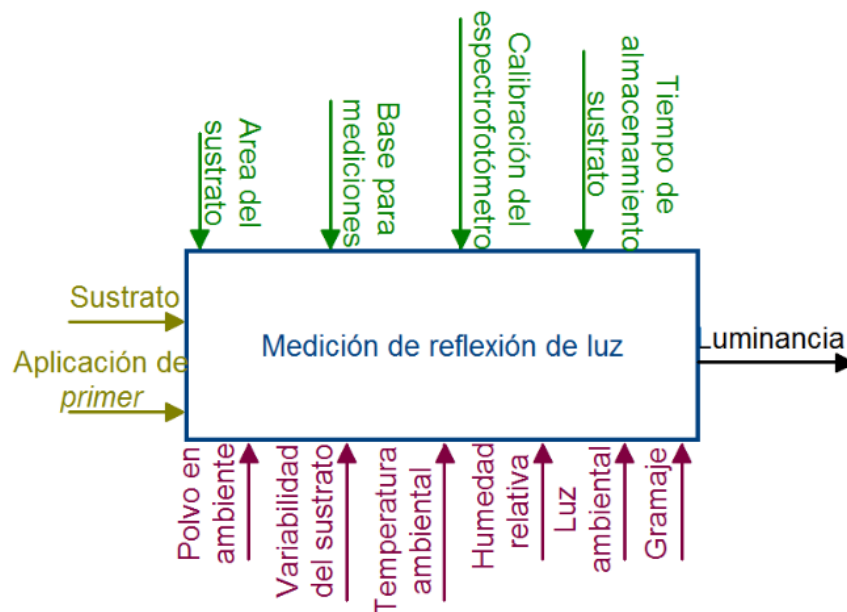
Area del sustrato

Base para mediciones

Calibración del espectrofotómetro

Tiempo de almacenamiento sustrato

Sustrato

Aplicación de *primer*

Medición de reflexión de luz

Luminancia

Polvo en ambiente

Variabilidad del sustrato

Temperatura ambiental

Humedad relativa

Luz ambiental

Gramaje